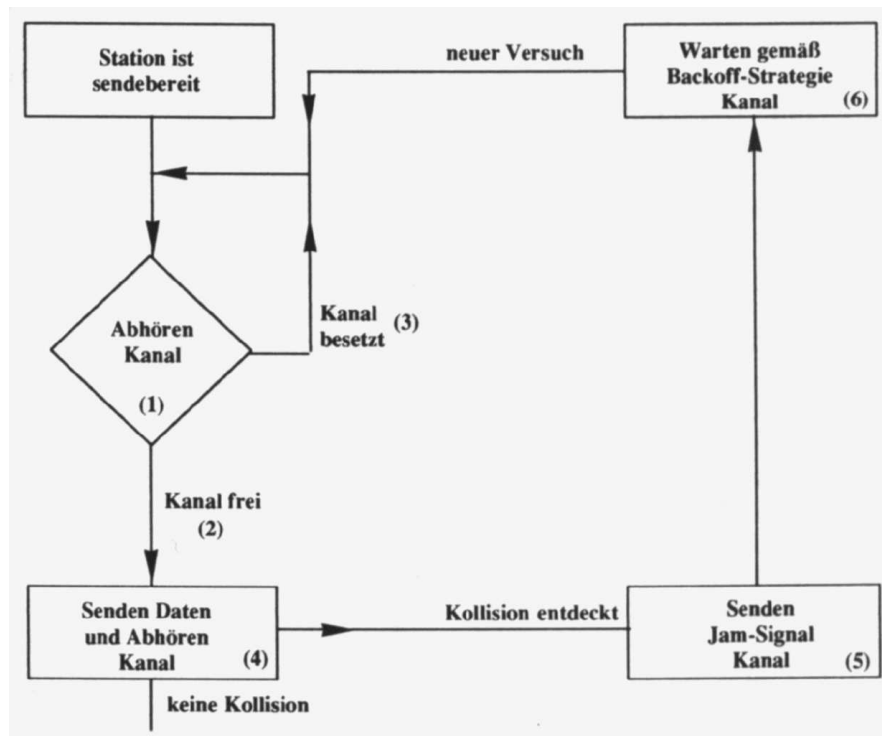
Station ist sendebereit

neuer Versuch

Warten gemäß Backoff-Strategie Kanal (6)

Abhören Kanal (1)

Kanal besetzt (3)

Kanal frei (2)

Senden Daten und Abhören Kanal (4)

Kollision entdeckt

Senden Jam-Signal Kanal (5)

keine Kollision